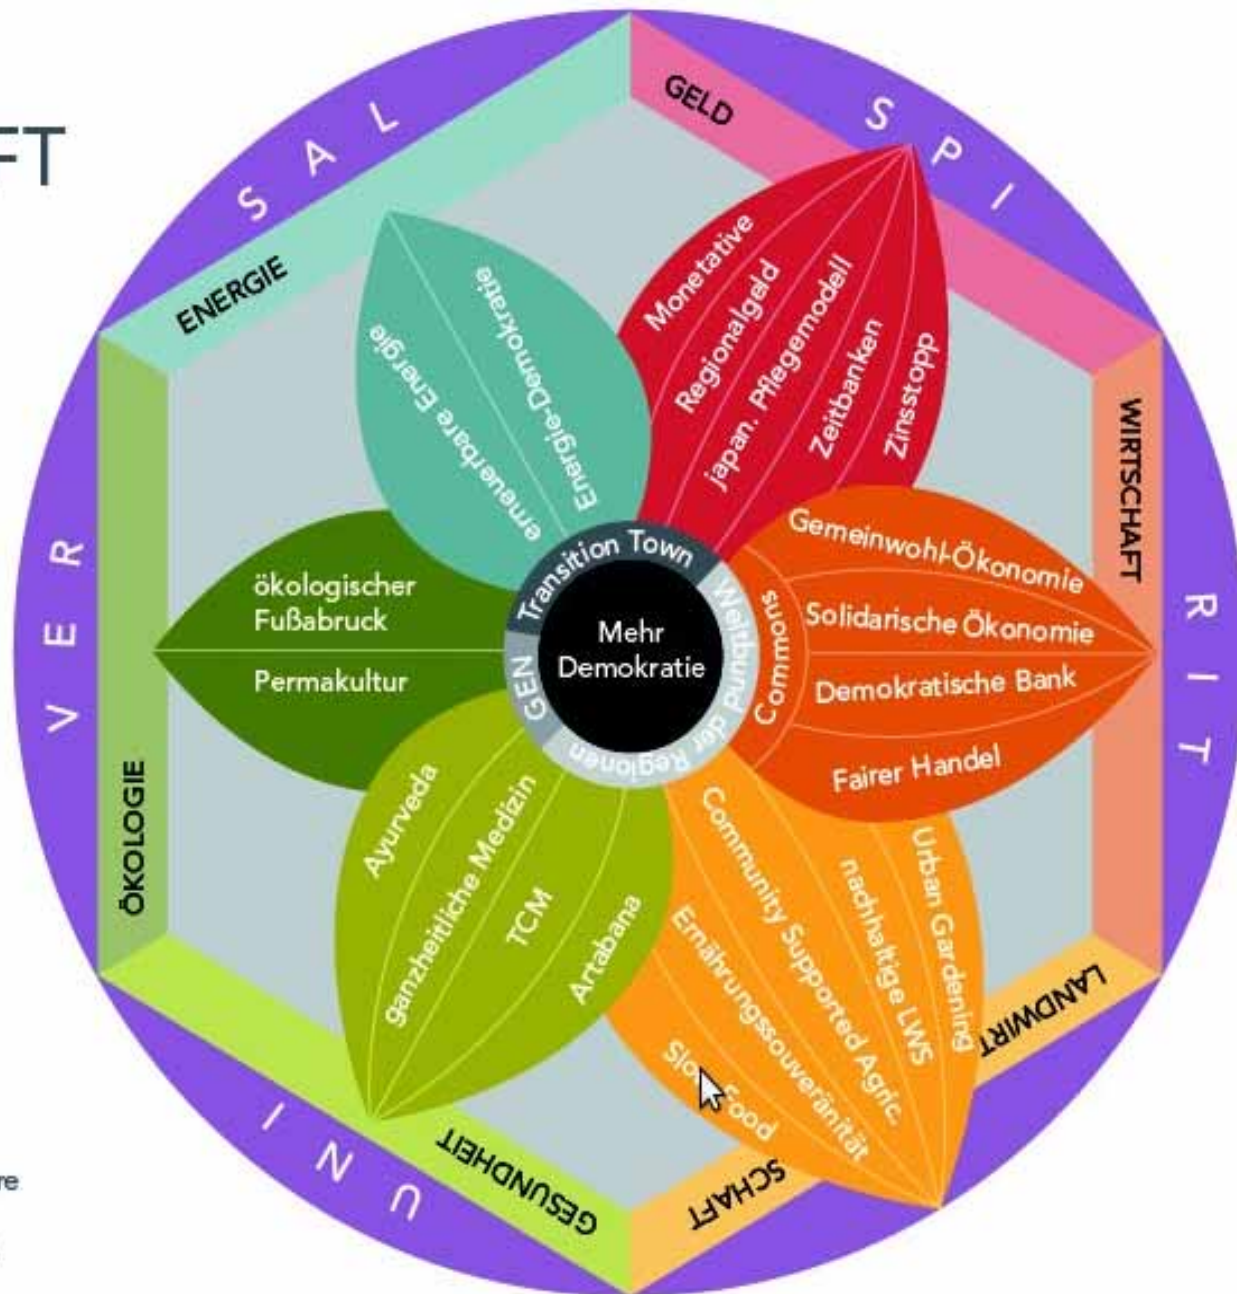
FT

S A L

S P I

R I T

U N I

V E R

GELD

WIRTSCHAFT

LANDWIRT

SCHAFT

GESUNDHEIT

ÖKOLOGIE

ENERGIE

erneuerbare Energie

Energie-Demokratie

Monetative

Regionalgeld

japan. Pflegemodell

Zeitbanken

Zinsstopp

Gemeinwohl-Ökonomie

Solidarische Ökonomie

Demokratische Bank

Fairer Handel

Urban Gardening

nachhaltige LWS

Community Supported Agric.

Ernährungssouveränität

Slo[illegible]Food

Artabana

TCM

ganzheitliche Medizin

Ayurveda

ökologischer Fußabruck

Permakultur

Transition Town

Weltbund der Regionen

GEN

Commons

Mehr Demokratie

re